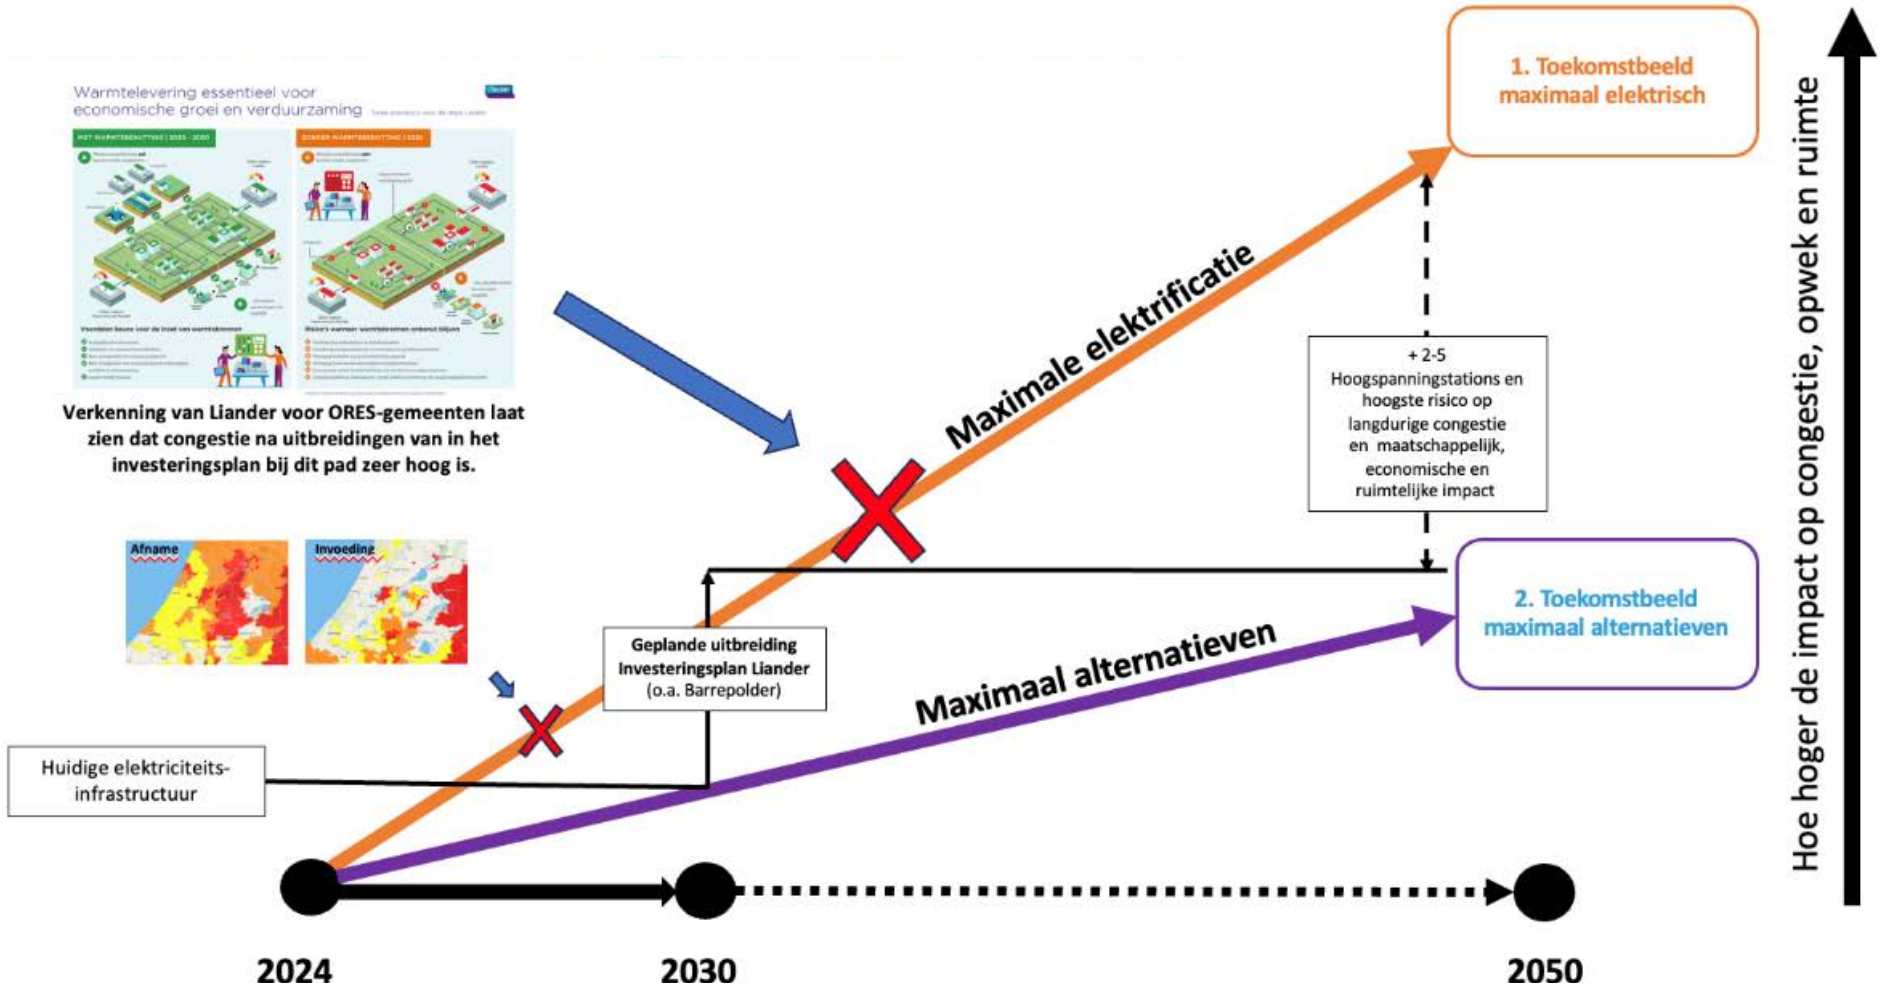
Warmtelevering essentieel voor economische groei en verduurzaming

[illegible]

MET WARMTEBESPARING | 2025 - 2030

ZONDER WARMTEBESPARING | 2030

Voordelen keuze voor de inzet van warmtebronnen

Risico's wanneer warmtebronnen onbenut blijven

Verkenning van Liander voor ORES-gemeenten laat zien dat congestie na uitbreidingen van in het investeringsplan bij dit pad zeer hoog is.

1. Toekomstbeeld maximaal elektrisch

Maximale elektrificatie

+ 2-5 Hoogspanningstations en hoogste risico op langdurige congestie en maatschappelijk, economische en ruimtelijke impact

Afname

Invoeding

2. Toekomstbeeld maximaal alternatieven

Geplande uitbreiding Investeringsplan Liander (o.a. Barrepolder)

Maximaal alternatieven

Huidige elektriciteits-infrastructuur

Hoe hoger de impact op congestie, opwek en ruimte

2024

2030

2050